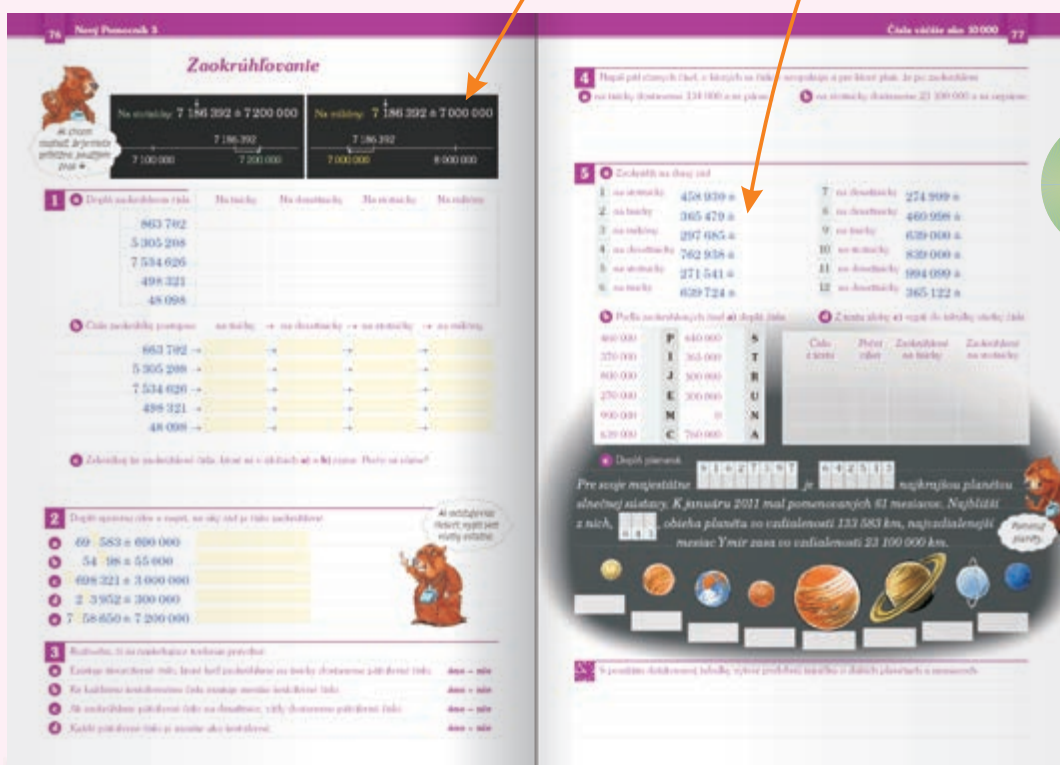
76 Nový Pomocník 3

Zaokrúhľovanie

Ak chcem rozhodnúť, ku ktorému číslu je číslo bližšie, pozriem sa na...

Na stotisíce: 7 186 292 ≐ 7 200 000

7 186 292

7 100 000 7 200 000

Na milióny: 7 186 292 ≐ 7 000 000

7 186 292

7 000 000 8 000 000

1 a Doplň zaokrúhlené čísla. Na tisíce Na desaťtisíce Na stotisíce Na milióny

863 782
5 305 208
7 534 626
498 321
48 098

b Čísla zaokrúhľuj postupne na tisíce → na desaťtisíce → na stotisíce → na milióny

863 782 →
5 305 208 →
7 534 626 →
498 321 →
48 098 →

c Zakrúžkuj tie zaokrúhlené čísla, ktoré sú v úlohách a) a b) rovnaké. Prečo sa zhodujú?

2 Doplň správnu cifru a napíš, na aký rád je číslo zaokrúhlené.

a 69 583 ≐ 690 000
b 54 98 ≐ 55 000
c 698 321 ≐ 3 000 000
d 2 3952 ≐ 300 000
e 7 58 650 ≐ 7 200 000

3 Rozhodni, či sú nasledujúce tvrdenia pravdivé.

a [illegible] áno – nie
b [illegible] áno – nie
c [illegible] áno – nie
d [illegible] áno – nie

Čísla väčšie ako 10 000 77

4 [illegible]

a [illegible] b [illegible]

5 a Zaokrúhli na daný rád.

1 na stotisíce 458 930 ≐
2 na tisíce 365 479 ≐
3 na tisíce 297 685 ≐
4 na desaťtisíce 762 938 ≐
5 na stotisíce 271 541 ≐
6 na tisíce 639 724 ≐
7 na desaťtisíce 274 999 ≐
8 na stotisíce 460 998 ≐
9 na tisíce 639 000 ≐
10 na stotisíce 839 000 ≐
11 na desaťtisíce 994 099 ≐
12 na stotisíce 365 122 ≐

b Podľa zaokrúhlených čísel z a) doplň tabuľku.

c Z tabuľky vypíš...

| Číslo z textu | Počet cifier | Zaokrúhlené na tisíce | Zaokrúhlené na stotisíce |
|---|---|---|---|

460 000 P 440 000 S
370 000 I 365 000 T
800 000 J 300 000 R
270 000 E 300 000 U
990 000 M 0 N
639 000 C 750 000 A

d Doplň planéty.

Pre svoje majestátne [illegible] je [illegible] najkrajšou planétou slnečnej sústavy. K januáru 2011 mal pomenovaných 61 mesiacov. Najbližší z nich, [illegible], obieha planétu vo vzdialenosti 133 583 km, najvzdialenejší mesiac Ymir zasa vo vzdialenosti 23 100 000 km.

Pomenuj planéty.

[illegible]